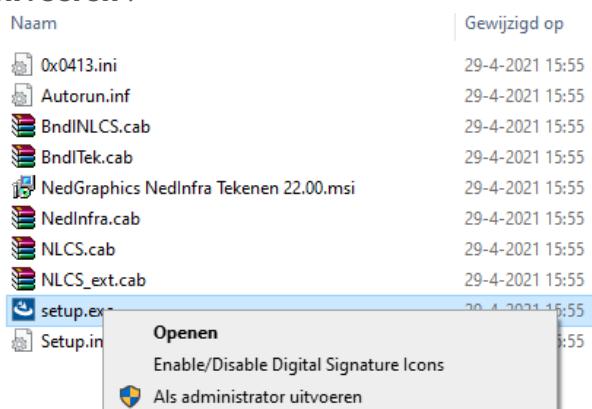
| Naam | Gewijzigd op |
|---|---|
| 0x0413.ini | 29-4-2021 15:55 |
| Autorun.inf | 29-4-2021 15:55 |
| BndlNLCS.cab | 29-4-2021 15:55 |
| BndlTek.cab | 29-4-2021 15:55 |
| NedGraphics NedInfra Tekenen 22.00.msi | 29-4-2021 15:55 |
| NedInfra.cab | 29-4-2021 15:55 |
| NLCS.cab | 29-4-2021 15:55 |
| NLCS_ext.cab | 29-4-2021 15:55 |
| setup.ex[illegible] | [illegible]:55 |
| Setup.in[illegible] | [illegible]:55 |

Openen
Enable/Disable Digital Signature Icons
Als administrator uitvoeren